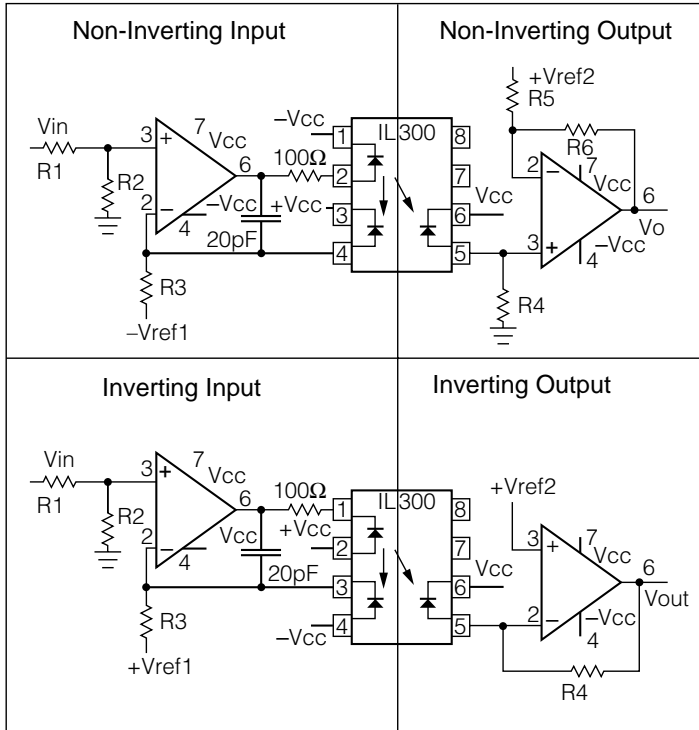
| Non-Inverting Input | Non-Inverting Output |
|---|---|
| Inverting Input | Inverting Output |

Non-Inverting Input

Vin
R1
R2
3
+
7
Vcc
6
2
–
4
–Vcc
R3
–Vref1
100Ω
20pF
–Vcc
+Vcc
1
2
3
4
IL300
8
7
6
5
Vcc

Non-Inverting Output

+Vref2
R5
R6
2
–
7
Vcc
6
Vo
3
+
4
–Vcc
R4

Inverting Input

Vin
R1
R2
3
+
7
Vcc
6
2
–
4
Vcc
R3
+Vref1
100Ω
20pF
+Vcc
–Vcc
1
2
3
4
IL300
8
7
6
5
Vcc

Inverting Output

+Vref2
3
+
7
Vcc
6
Vout
2
–
–Vcc
4
R4